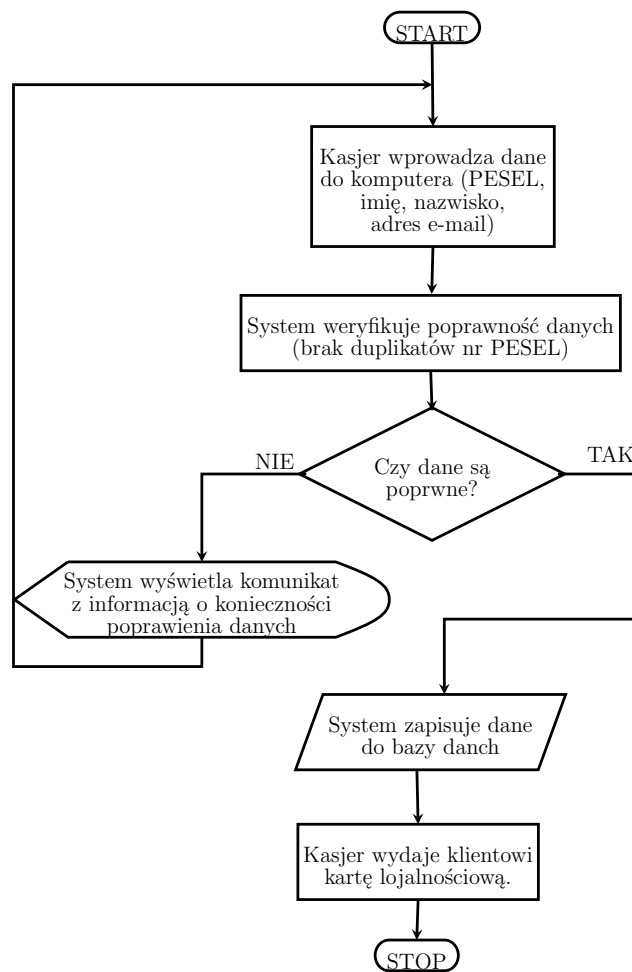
START

Kasjer wprowadza dane do komputera (PESEL, imię, nazwisko, adres e-mail)

System weryfikuje poprawność danych (brak duplikatów nr PESEL)

NIE

Czy dane są poprwne?

TAK

System wyświetla komunikat z informacją o konieczności poprawienia danych

System zapisuje dane do bazy danch

Kasjer wydaje klientowi kartę lojalnościową.

STOP